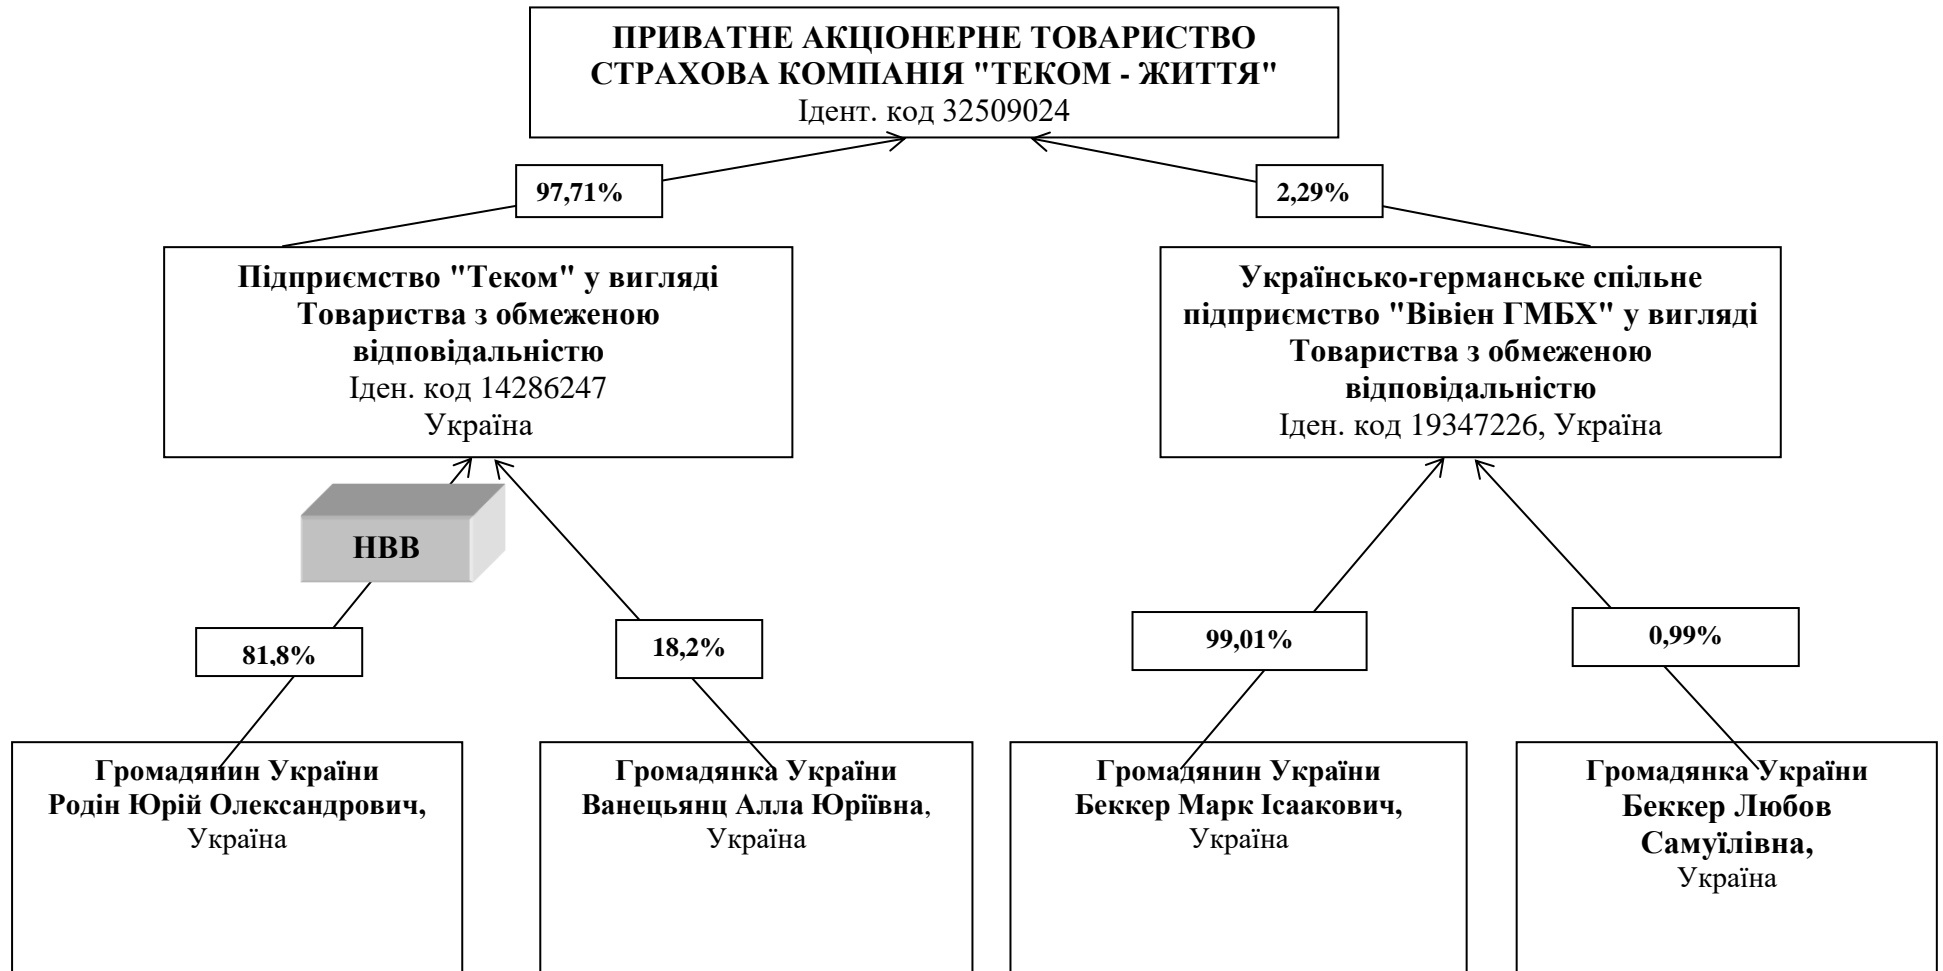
ПРИВАТНЕ АКЦІОНЕРНЕ ТОВАРИСТВО СТРАХОВА КОМПАНІЯ "ТЕКОМ - ЖИТТЯ"
Ідент. код 32509024

97,71%

2,29%

Підприємство "Теком" у вигляді Товариства з обмеженою відповідальністю
Іден. код 14286247
Україна

Українсько-германське спільне підприємство "Вівіен ГМБХ" у вигляді Товариства з обмеженою відповідальністю
Іден. код 19347226, Україна

НВВ

81,8%

18,2%

99,01%

0,99%

Громадянин України
Родін Юрій Олександрович,
Україна

Громадянка України
Ванецьянц Алла Юріївна,
Україна

Громадянин України
Беккер Марк Ісаакович,
Україна

Громадянка України
Беккер Любов Самуїлівна,
Україна